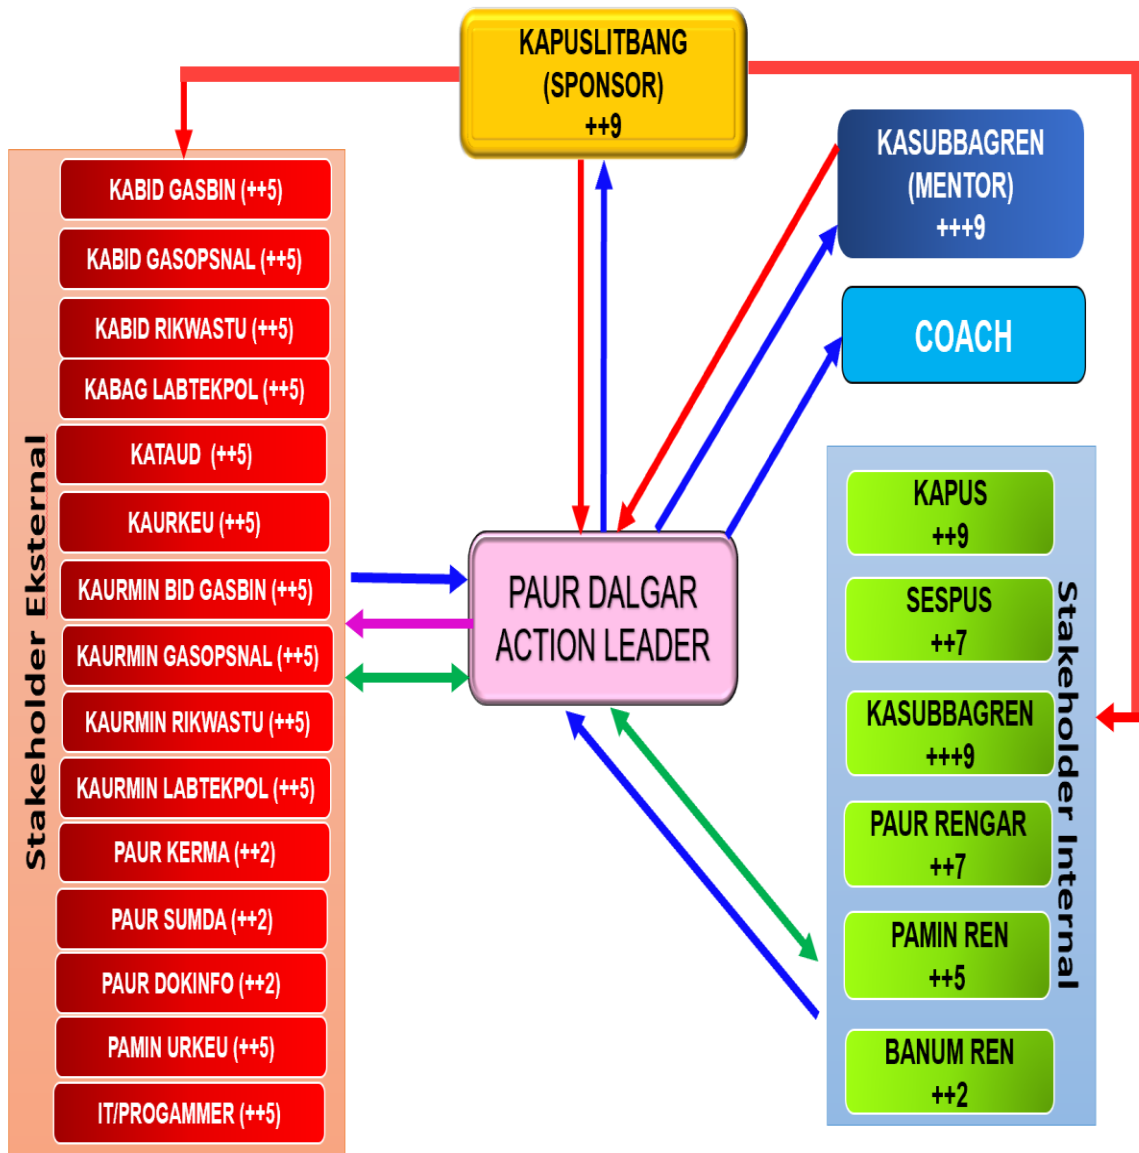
KAPUSLITBANG
(SPONSOR)
++9

KASUBBAGREN
(MENTOR)
+++9

COACH

Stakeholder Eksternal

KABID GASBIN (++5)
KABID GASOPSNAL (++5)
KABID RIKWASTU (++5)
KABAG LABTEKPOL (++5)
KATAUD (++5)
KAURKEU (++5)
KAURMIN BID GASBIN (++5)
KAURMIN GASOPSNAL (++5)
KAURMIN RIKWASTU (++5)
KAURMIN LABTEKPOL (++5)
PAUR KERMA (++2)
PAUR SUMDA (++2)
PAUR DOKINFO (++2)
PAMIN URKEU (++5)
IT/PROGAMMER (++5)

PAUR DALGAR
ACTION LEADER

Stakeholder Internal

KAPUS
++9
SESPUS
++7
KASUBBAGREN
+++9
PAUR RENGAR
++7
PAMIN REN
++5
BANUM REN
++2